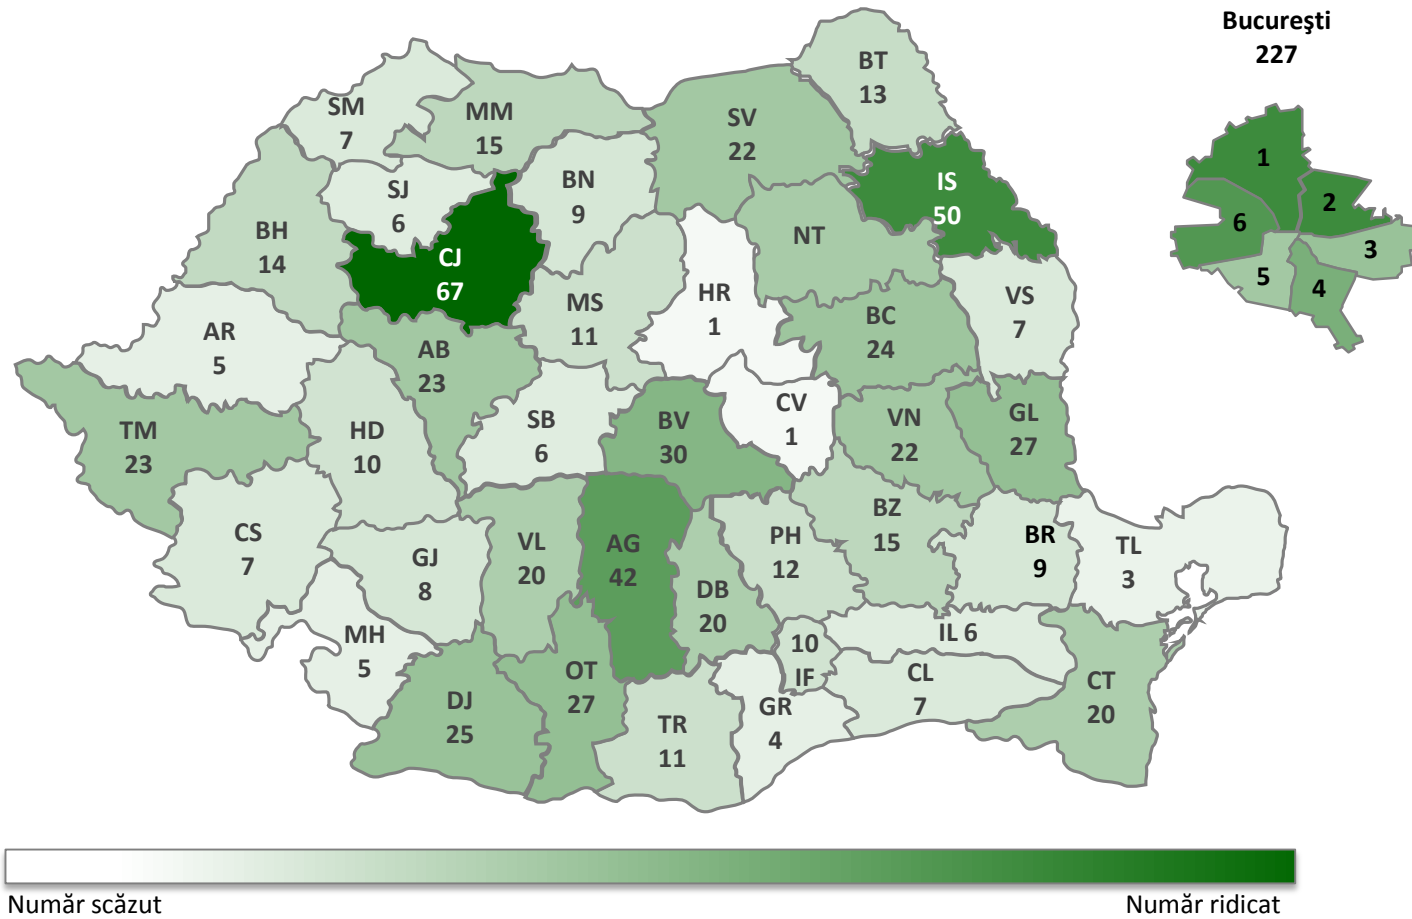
Bucureşti
227

1
2
6
3
5
4

BT
13

SM
7

MM
15

SV
22

SJ
6

BN
9

IS
50

BH
14

CJ
67

NT

HR
1

MS
11

VS
7

AR
5

AB
23

BC
24

CV
1

TM
23

HD
10

SB
6

BV
30

VN
22

GL
27

CS
7

BZ
15

VL
20

AG
42

PH
12

BR
9

TL
3

GJ
8

DB
20

MH
5

10
IF

IL 6

OT
27

CL
7

CT
20

DJ
25

GR
4

TR
11

Număr scăzut
Număr ridicat